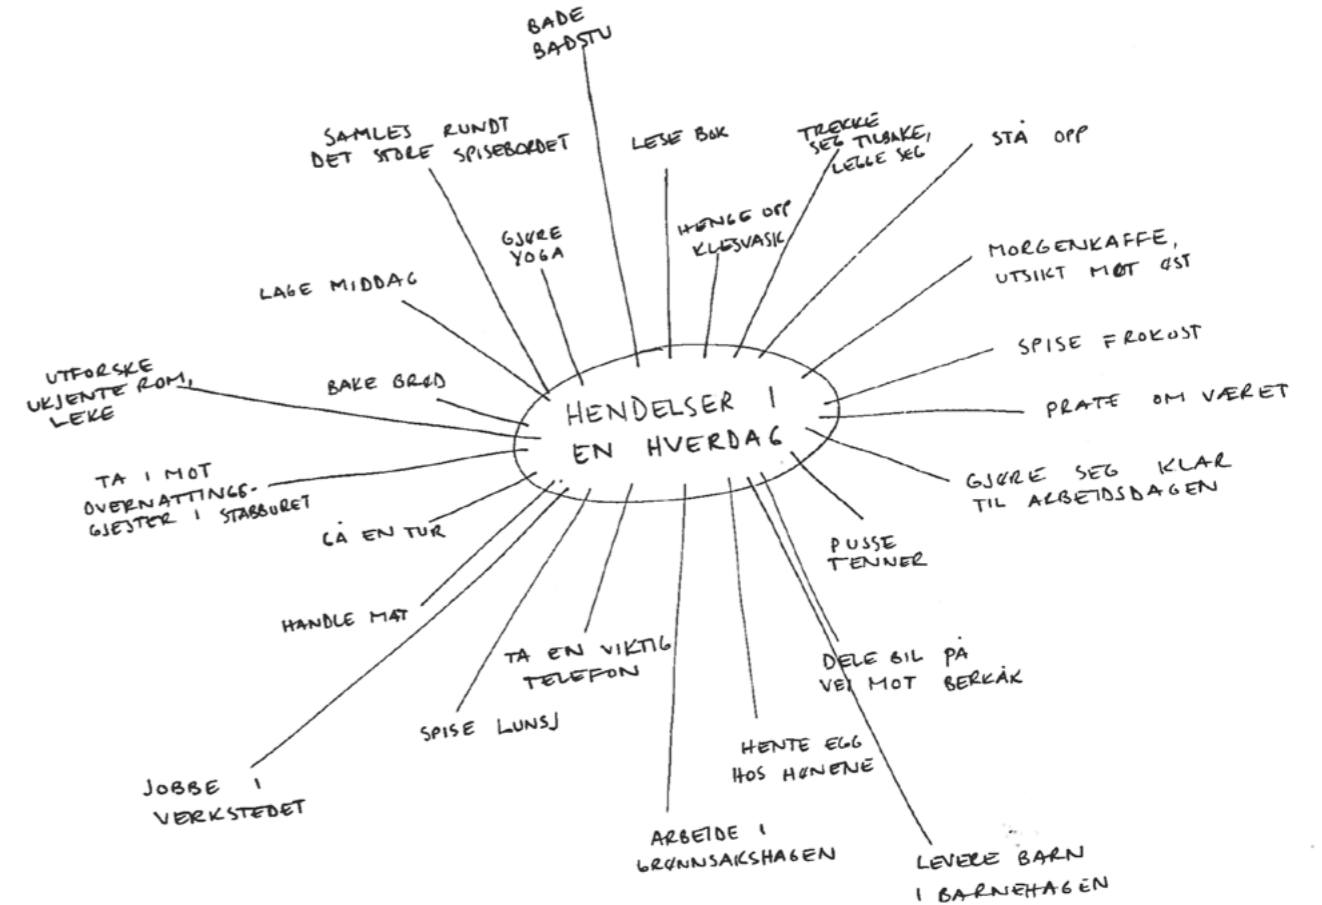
HENDELSER I EN HVERDAG

BADE BADSTU

LESE BOK

TREKKE SEG TILBAKE, LEKE SEG

STÅ OPP

SAMLES RUNDT DET STORE SPISEBORDET

GJØRE YOGA

HENGE OPP KLESVASK

MORGENKAFFE, UTSIKT MOT ØST

LAGE MIDDAG

SPISE FROKOST

UTFORSKE UKJENTE ROM, LEKE

BAKE BRØD

PRATE OM VÆRET

TA I MOT OVERNATTINGS-GJESTER I STABBURET

GJØRE SEG KLAR TIL ARBEIDSDAGEN

GÅ EN TUR

PUSSE TENNER

HANDLE MAT

TA EN VIKTIG TELEFON

DELE BIL PÅ VEI MOT BERKÅK

SPISE LUNSJ

HENTE EGG HOS HØNENE

JOBBE I VERKSTEDET

ARBEIDE I GRØNNSAKSHAGEN

LEVERE BARN I BARNEHAGEN